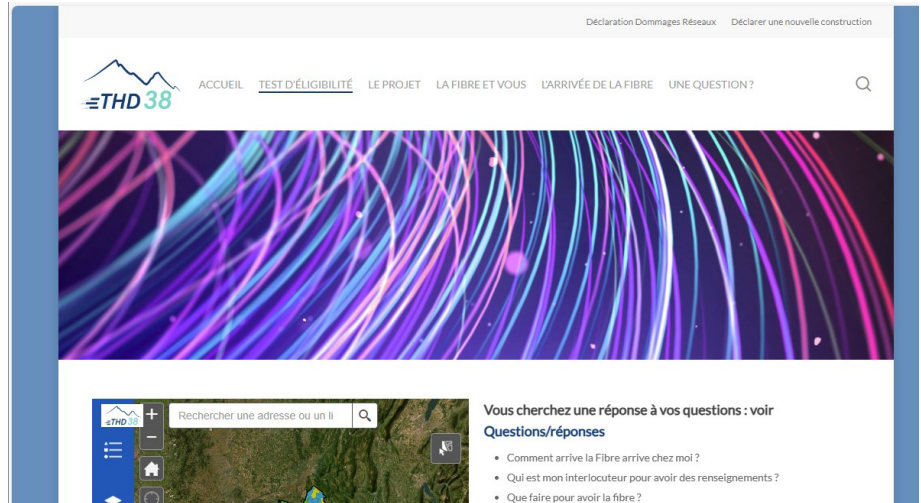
Déclaration Dommages Réseaux Déclarer une nouvelle construction

THD 38

ACCUEIL TEST D'ÉLIGIBILITÉ LE PROJET LA FIBRE ET VOUS L'ARRIVÉE DE LA FIBRE UNE QUESTION ?

THD 38

+

−

Rechercher une adresse ou un li

Vous cherchez une réponse à vos questions : voir Questions/réponses

- Comment arrive la Fibre arrive chez moi ?
- Qui est mon interlocuteur pour avoir des renseignements ?
- Que faire pour avoir la fibre ?